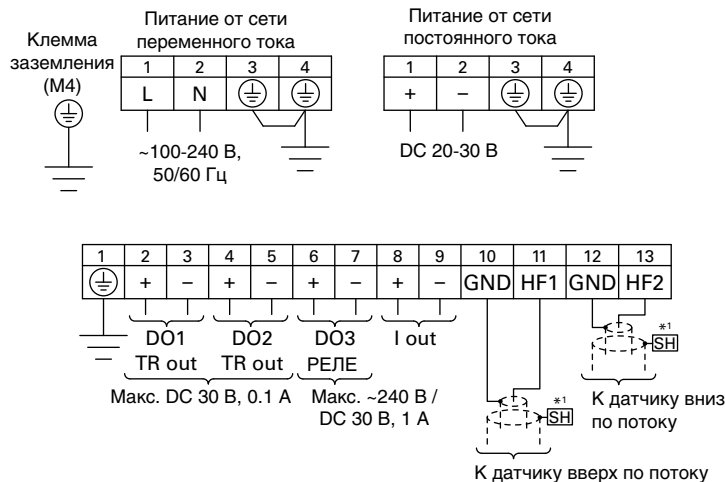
Клемма заземления (M4)

Питание от сети переменного тока

| 1 | 2 | 3 | 4 |
|---|---|---|---|
| L | N | ⏚ | ⏚ |

~100-240 В, 50/60 Гц

Питание от сети постоянного тока

| 1 | 2 | 3 | 4 |
|---|---|---|---|
| + | – | ⏚ | ⏚ |

DC 20-30 В

| 1 | 2 | 3 | 4 | 5 | 6 | 7 | 8 | 9 | 10 | 11 | 12 | 13 |
|---|---|---|---|---|---|---|---|---|---|---|---|---|
| ⏚ | + | – | + | – | + | – | + | – | GND | HF1 | GND | HF2 |

DO1 TR out

DO2 TR out

DO3 РЕЛЕ

I out

Макс. DC 30 В, 0.1 A

Макс. ~240 В / DC 30 В, 1 A

*1 SH

*1 SH

К датчику вниз по потоку

К датчику вверх по потоку